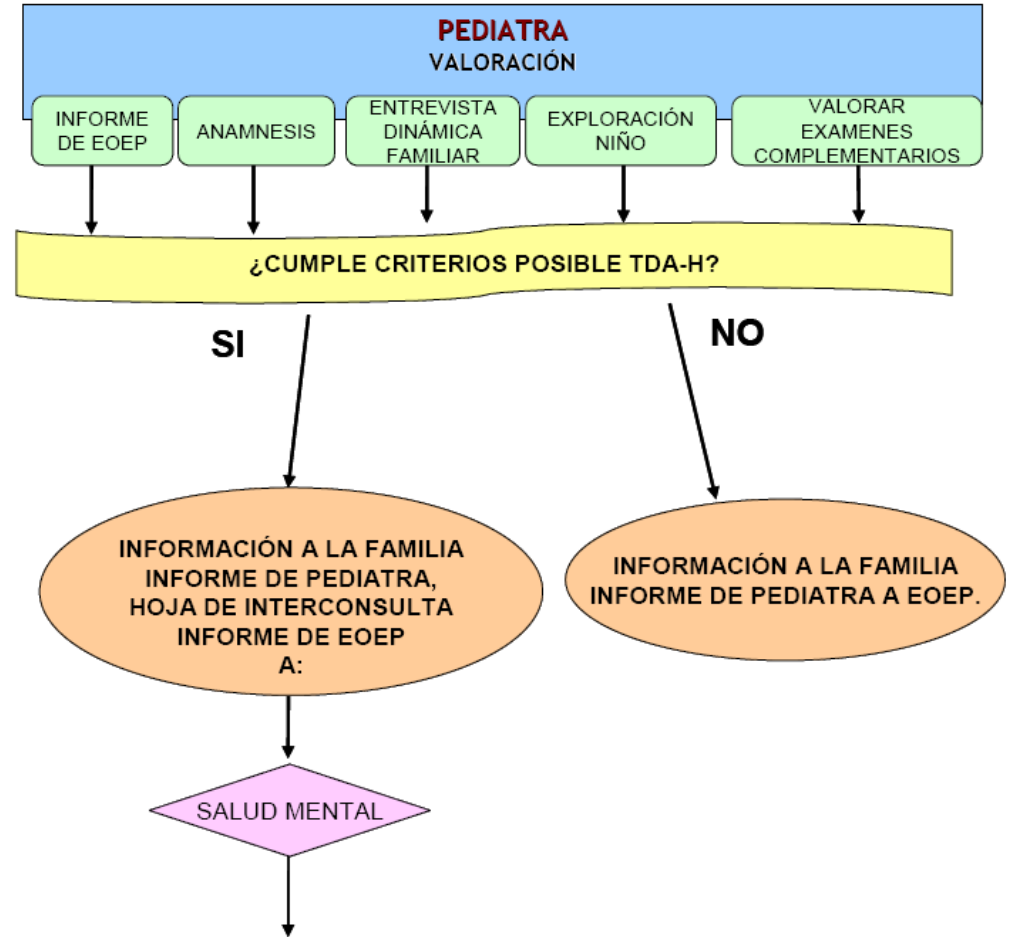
PEDIATRA
VALORACIÓN

INFORME DE EOEP

ANAMNESIS

ENTREVISTA DINÁMICA FAMILIAR

EXPLORACIÓN NIÑO

VALORAR EXAMENES COMPLEMENTARIOS

¿CUMPLE CRITERIOS POSIBLE TDA-H?

SI

NO

INFORMACIÓN A LA FAMILIA
INFORME DE PEDIATRA,
HOJA DE INTERCONSULTA
INFORME DE EOEP
A:

INFORMACIÓN A LA FAMILIA
INFORME DE PEDIATRA A EOEP.

SALUD MENTAL